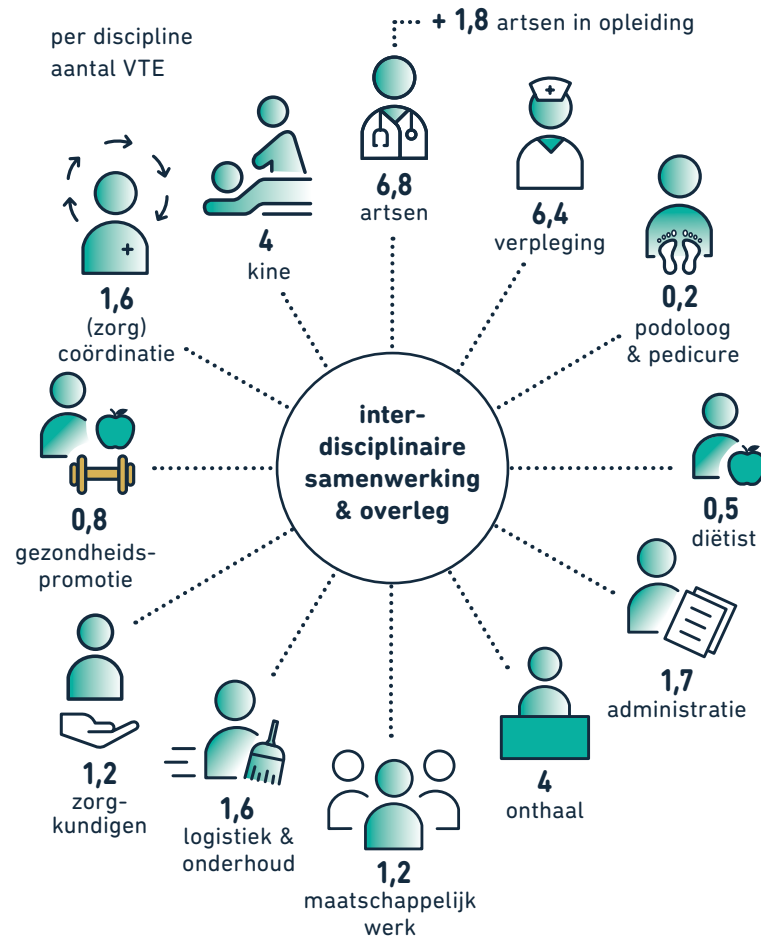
per discipline aantal VTE

+ 1,8 artsen in opleiding

6,8
artsen

6,4
verpleging

0,2
podoloog & pedicure

4
kine

1,6
(zorg) coördinatie

inter-disciplinaire samenwerking & overleg

0,8
gezondheids-promotie

0,5
diëtist

1,7
administratie

1,2
zorg-kundigen

1,6
logistiek & onderhoud

1,2
maatschappelijk werk

4
onthaal